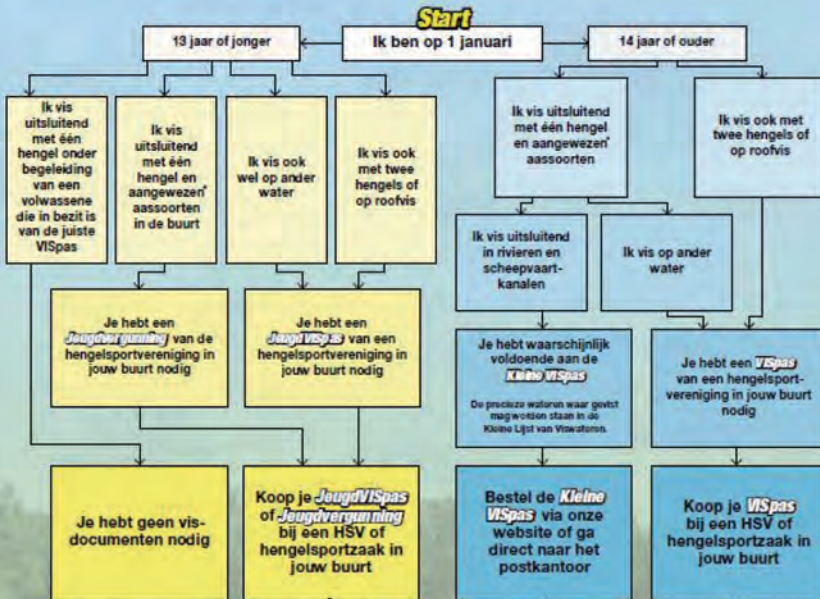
Start

Ik ben op 1 januari

13 jaar of jonger

14 jaar of ouder

Ik vis uitsluitend met één hengel onder begeleiding van een volwassene die in bezit is van de juiste VISpas

Ik vis uitsluitend met één hengel en aangewezen* aassoorten in de buurt

Ik vis ook wel op ander water

Ik vis ook met twee hengels of op roofvis

Ik vis uitsluitend met één hengel en aangewezen* aassoorten

Ik vis ook met twee hengels of op roofvis

Ik vis uitsluitend in rivieren en scheepvaartkanalen

Ik vis op ander water

Je hebt een Jeugdvergunning van de hengelsportvereniging in jouw buurt nodig

Je hebt een JeugdVISpas van een hengelsportvereniging in jouw buurt nodig

Je hebt waarschijnlijk voldoende aan de Kleine VISpas

De precieze wateren waar gevist mag worden staan in de Kleine Lijst van Viswateren.

Je hebt een VISpas van een hengelsportvereniging in jouw buurt nodig

Je hebt geen visdocumenten nodig

Koop je JeugdVISpas of Jeugdvergunning bij een HSV of hengelsportzaak in jouw buurt

Bestel de Kleine VISpas via onze website of ga direct naar het postkantoor

Koop je VISpas bij een HSV of hengelsportzaak in jouw buurt